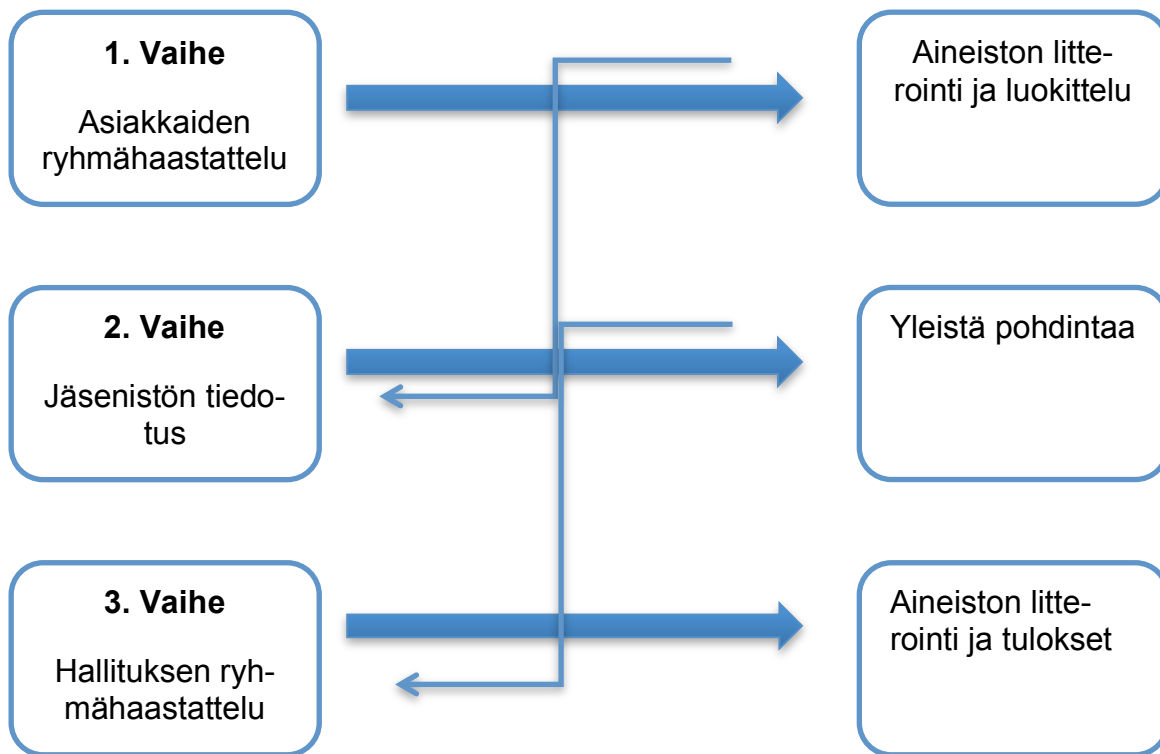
**1. Vaihe**

Asiakkaiden ryhmähaastattelu

Aineiston litterointi ja luokittelu

**2. Vaihe**

Jäsenistön tiedotus

Yleistä pohdintaa

**3. Vaihe**

Hallituksen ryhmähaastattelu

Aineiston litterointi ja tulokset